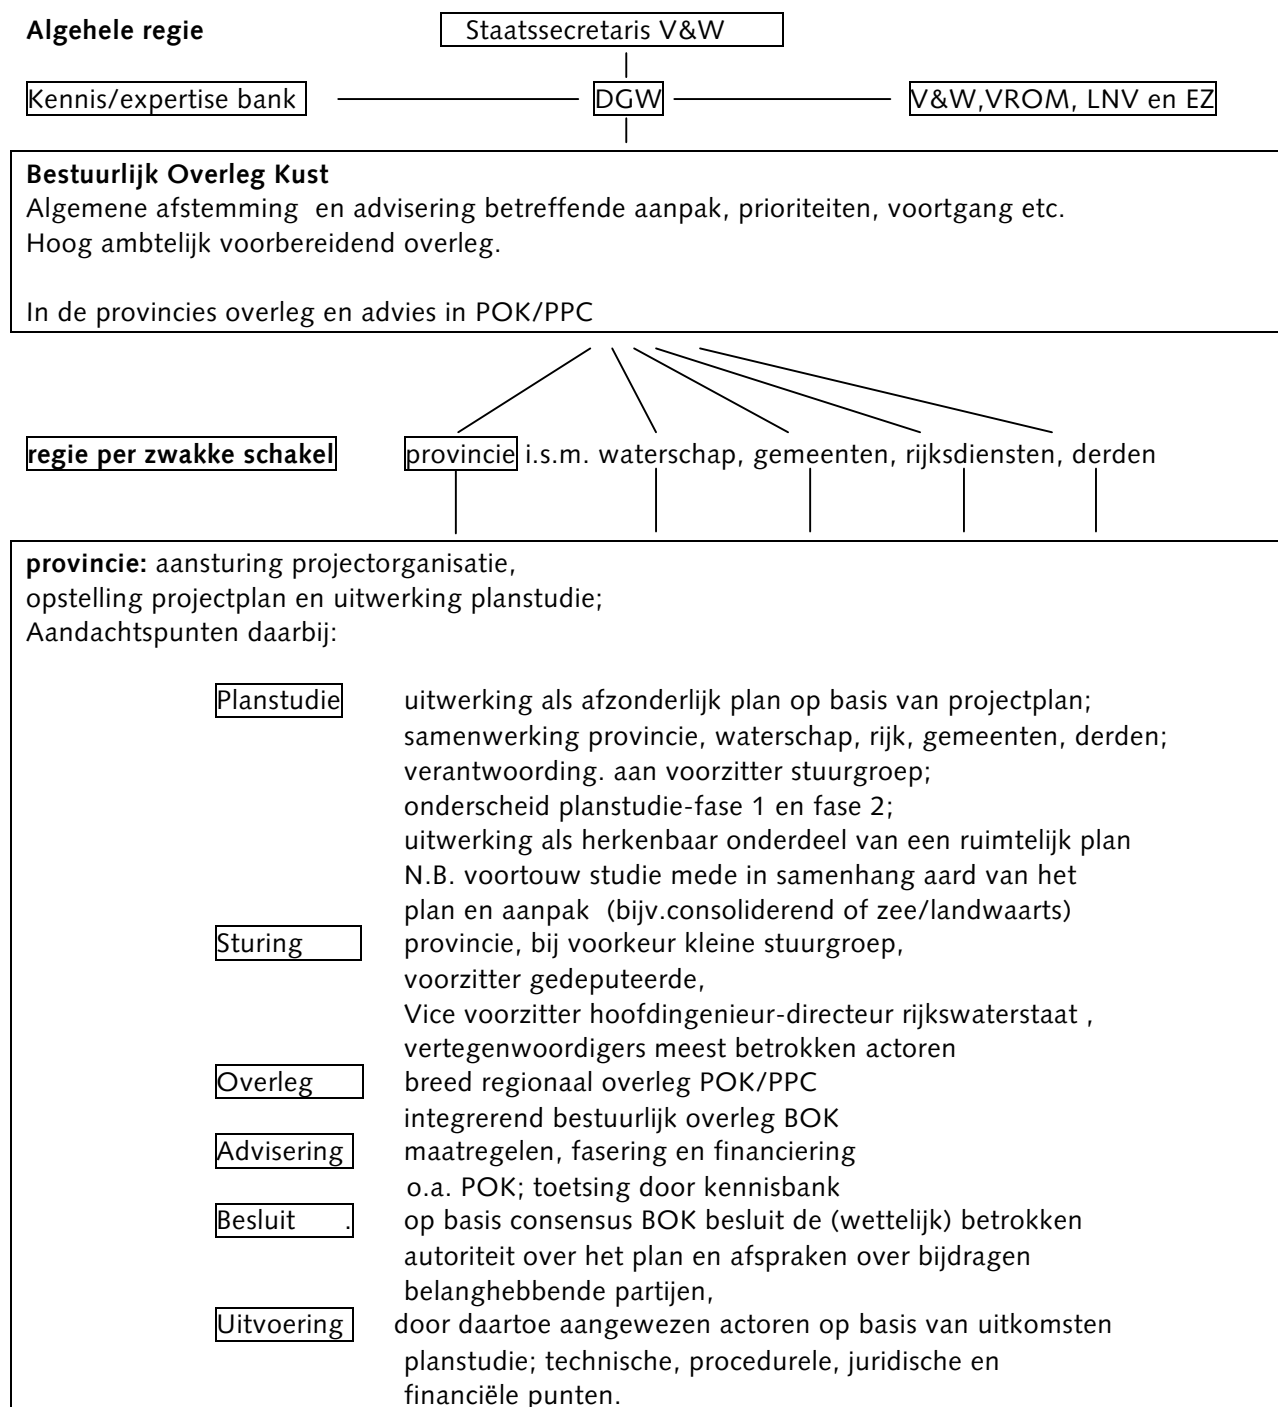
Algehele regie

Staatssecretaris V&W

Kennis/expertise bank

DGW

V&W,VROM, LNV en EZ

Bestuurlijk Overleg Kust
Algemene afstemming en advisering betreffende aanpak, prioriteiten, voortgang etc.
Hoog ambtelijk voorbereidend overleg.

In de provincies overleg en advies in POK/PPC

regie per zwakke schakel

provincie i.s.m. waterschap, gemeenten, rijksdiensten, derden

provincie: aansturing projectorganisatie,
opstelling projectplan en uitwerking planstudie;
Aandachtspunten daarbij:

Planstudie uitwerking als afzonderlijk plan op basis van projectplan; samenwerking provincie, waterschap, rijk, gemeenten, derden; verantwoording. aan voorzitter stuurgroep; onderscheid planstudie-fase 1 en fase 2; uitwerking als herkenbaar onderdeel van een ruimtelijk plan N.B. voortouw studie mede in samenhang aard van het plan en aanpak (bijv.consoliderend of zee/landwaarts)

Sturing provincie, bij voorkeur kleine stuurgroep, voorzitter gedeputeerde, Vice voorzitter hoofdingenieur-directeur rijkswaterstaat , vertegenwoordigers meest betrokken actoren

Overleg breed regionaal overleg POK/PPC integrerend bestuurlijk overleg BOK

Advisering maatregelen, fasering en financiering o.a. POK; toetsing door kennisbank

Besluit . op basis consensus BOK besluit de (wettelijk) betrokken autoriteit over het plan en afspraken over bijdragen belanghebbende partijen,

Uitvoering door daartoe aangewezen actoren op basis van uitkomsten planstudie; technische, procedurele, juridische en financiële punten.